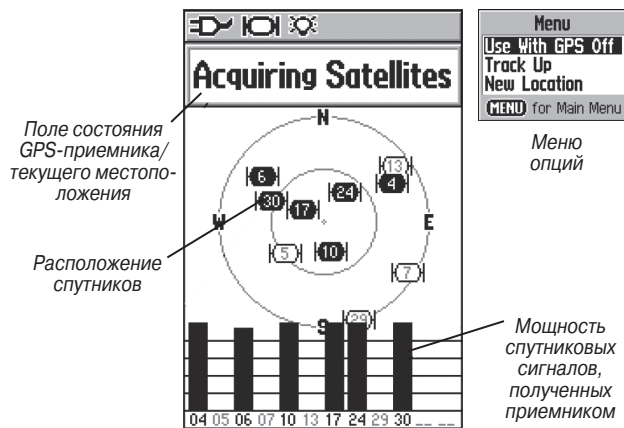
Acquiring Satellites

Поле состояния GPS-приемника/ текущего местоположения

N
W
E
S
6
13
4
24
30
17
5
10
7
29

Расположение спутников

Menu
Use With GPS Off
Track Up
New Location
MENU for Main Menu

Меню опций

Мощность спутниковых сигналов, полученных приемником

04 05 06 07 10 13 17 24 29 30 __ __